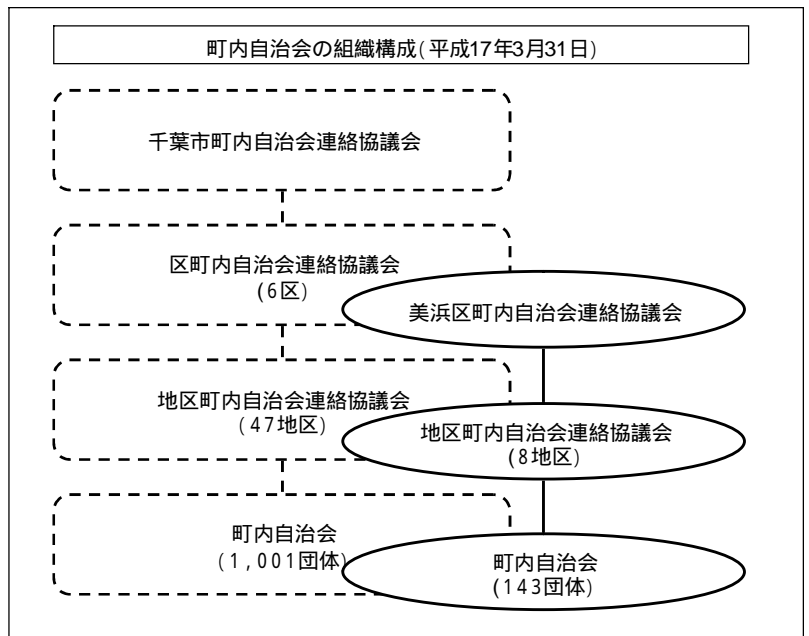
町内自治会の組織構成(平成17年3月31日)

千葉市町内自治会連絡協議会

区町内自治会連絡協議会
(6区)

美浜区町内自治会連絡協議会

地区町内自治会連絡協議会
(47地区)

地区町内自治会連絡協議会
(8地区)

町内自治会
(1,001団体)

町内自治会
(143団体)